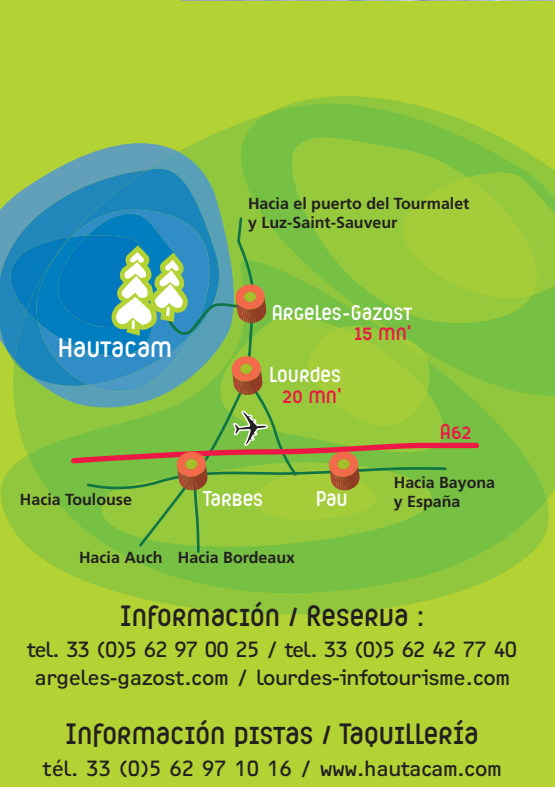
Hacia el puerto del Tourmalet y Luz-Saint-Sauveur

Hautacam

Argeles-Gazost
15 mn'

Lourdes
20 mn'

A62

Hacia Toulouse

Tarbes

Pau

Hacia Bayona y España

Hacia Auch

Hacia Bordeaux

Información / Reserva :
tel. 33 (0)5 62 97 00 25 / tel. 33 (0)5 62 42 77 40
argeles-gazost.com / lourdes-infotourisme.com

Información pistas / Taquillería
tél. 33 (0)5 62 97 10 16 / www.hautacam.com